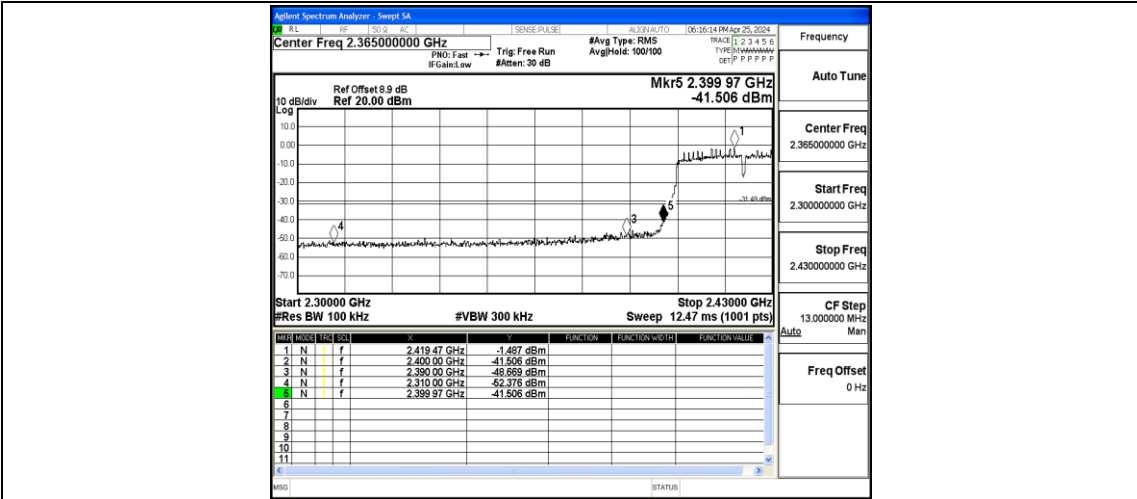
Agilent Spectrum Analyzer - Swept SA
RL RF 50 Ω AC SENSE:PULSE ALIGN AUTO 06:16:14 PM Apr 25, 2024
Center Freq 2.365000000 GHz
PNO: Fast IFGain:Low
Trig: Free Run #Atten: 30 dB
#Avg Type: RMS Avg|Hold: 100/100
TRACE 1 2 3 4 5 6 TYPE MWWWWW DET P P P P P P

Frequency

Ref Offset 8.9 dB
10 dB/div Ref 20.00 dBm
Log
Mkr5 2.399 97 GHz
-41.506 dBm

Auto Tune

10.0
0.00
-10.0
-20.0
-30.0
-40.0
-50.0
-60.0
-70.0

1
-31.49 dBm
3
4
5

Center Freq
2.365000000 GHz

Start Freq
2.300000000 GHz

Stop Freq
2.430000000 GHz

Start 2.30000 GHz
#Res BW 100 kHz
#VBW 300 kHz
Stop 2.43000 GHz
Sweep 12.47 ms (1001 pts)

CF Step
13.000000 MHz
Auto Man

| MKR | MODE | TRC | SCL | X | Y | FUNCTION | FUNCTION WIDTH | FUNCTION VALUE |
|---|---|---|---|---|---|---|---|---|
| 1 | N | 1 | f | 2.419 47 GHz | -1.487 dBm | | | |
| 2 | N | 1 | f | 2.400 00 GHz | -41.506 dBm | | | |
| 3 | N | 1 | f | 2.390 00 GHz | -48.669 dBm | | | |
| 4 | N | 1 | f | 2.310 00 GHz | -52.376 dBm | | | |
| 5 | N | 1 | f | 2.399 97 GHz | -41.506 dBm | | | |
| 6 | | | | | | | | |
| 7 | | | | | | | | |
| 8 | | | | | | | | |
| 9 | | | | | | | | |
| 10 | | | | | | | | |
| 11 | | | | | | | | |

Freq Offset
0 Hz

MSG
STATUS